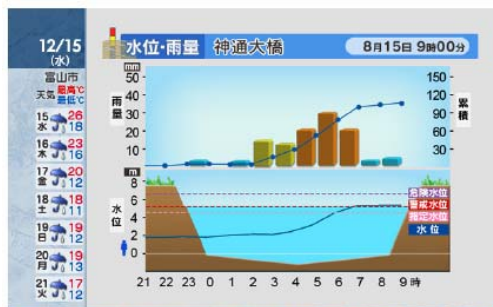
12/15
(水)
富山市
天気 最高℃ 最低℃
15 水 26 18
16 木 23 16
17 金 20 12
18 土 11 11
19 日 19 12
20 月 19 13
21 火 17 12

水位・雨量 神通大橋 8月15日 9時00分

mm
雨量
50
40
30
20
10
0

累積
150
120
90
60
30

m
水位
8
6
4
2
0

危険水位
警戒水位
指定水位
水位

21 22 23 0 1 2 3 4 5 6 7 8 9 時